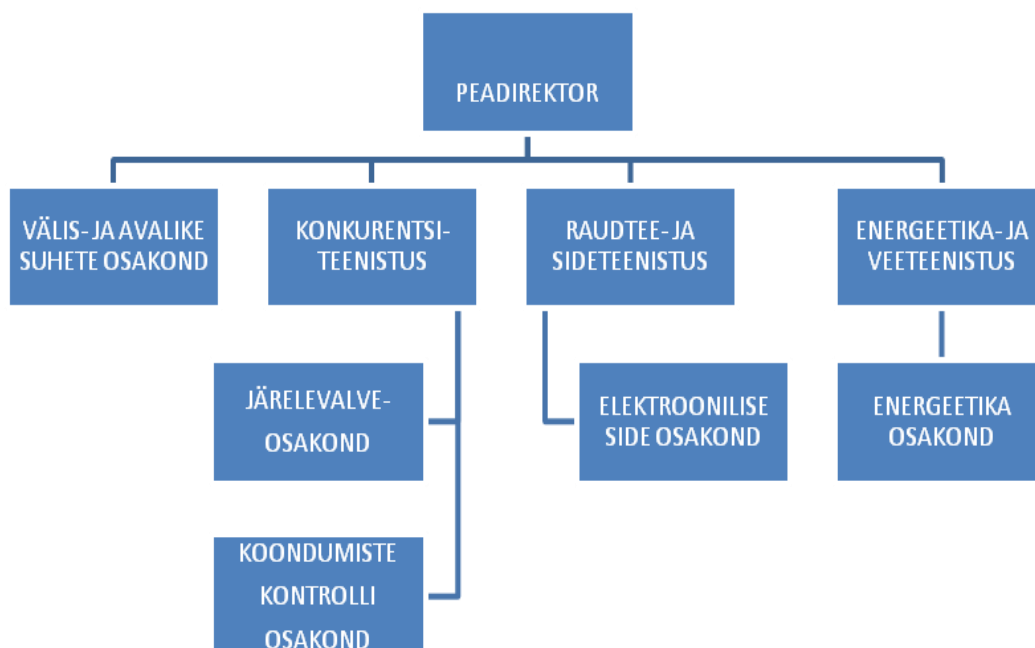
PEADIREKTOR

VÄLIS- JA AVALIKE SUHETE OSAKOND

KONKURENTSI-TEENISTUS

RAUDTEE- JA SIDETEENISTUS

ENERGEETIKA- JA VEETEENISTUS

JÄRELEVALVE-OSAKOND

KOONDUMISTE KONTROLLI OSAKOND

ELEKTROONILISE SIDE OSAKOND

ENERGEETIKA OSAKOND